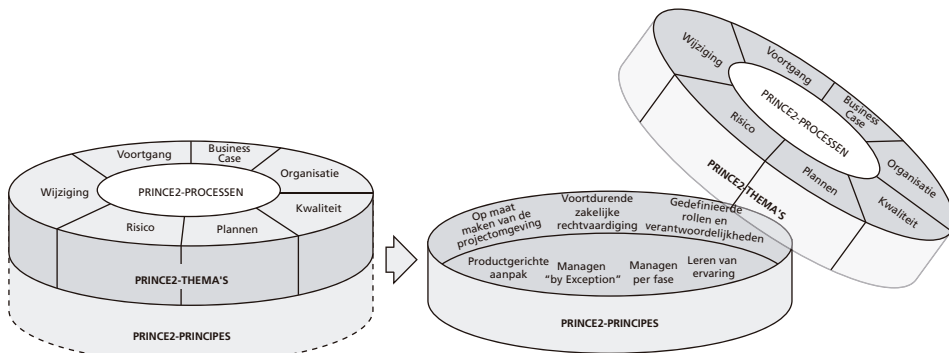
Voortgang

Business Case

Organisatie

Wijziging

PRINCE2-PROCESSEN

Kwaliteit

Risico

Plannen

PRINCE2-THEMA'S

PRINCE2-PRINCIPES

Op maat maken van de projectomgeving

Voortdurende zakelijke rechtvaardiging

Gedefinieerde rollen en verantwoordelijkheden

Productgerichte aanpak

Managen "by Exception"

Managen per fase

Leren van ervaring

PRINCE2-PRINCIPES

Wijziging

Voortgang

Business Case

PRINCE2-PROCESSEN

Risico

Organisatie

PRINCE2-THEMA'S

Plannen

Kwaliteit